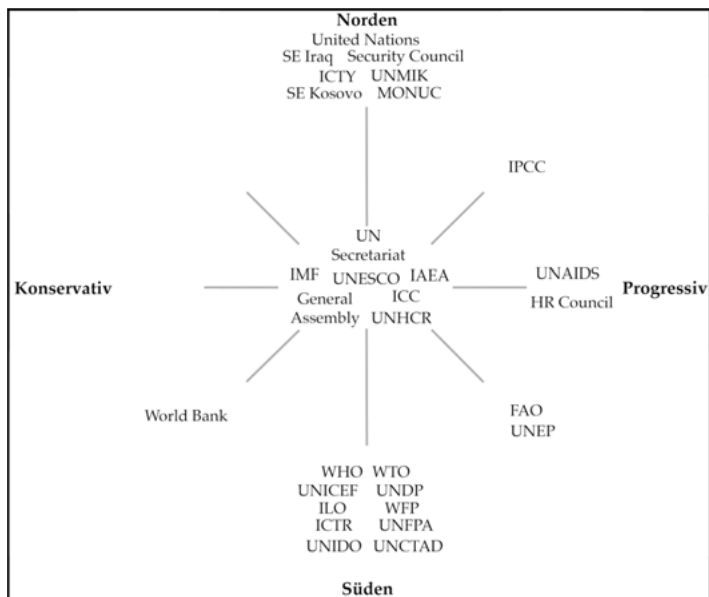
Norden
United Nations
SE Iraq Security Council
ICTY UNMIK
SE Kosovo MONUC

IPCC

UN
Secretariat
IMF UNESCO IAEA
General ICC
Assembly UNHCR

Konservativ

UNAIDS
HR Council

Progressiv

World Bank

FAO
UNEP

WHO WTO
UNICEF UNDP
ILO WFP
ICTR UNFPA
UNIDO UNCTAD

Süden